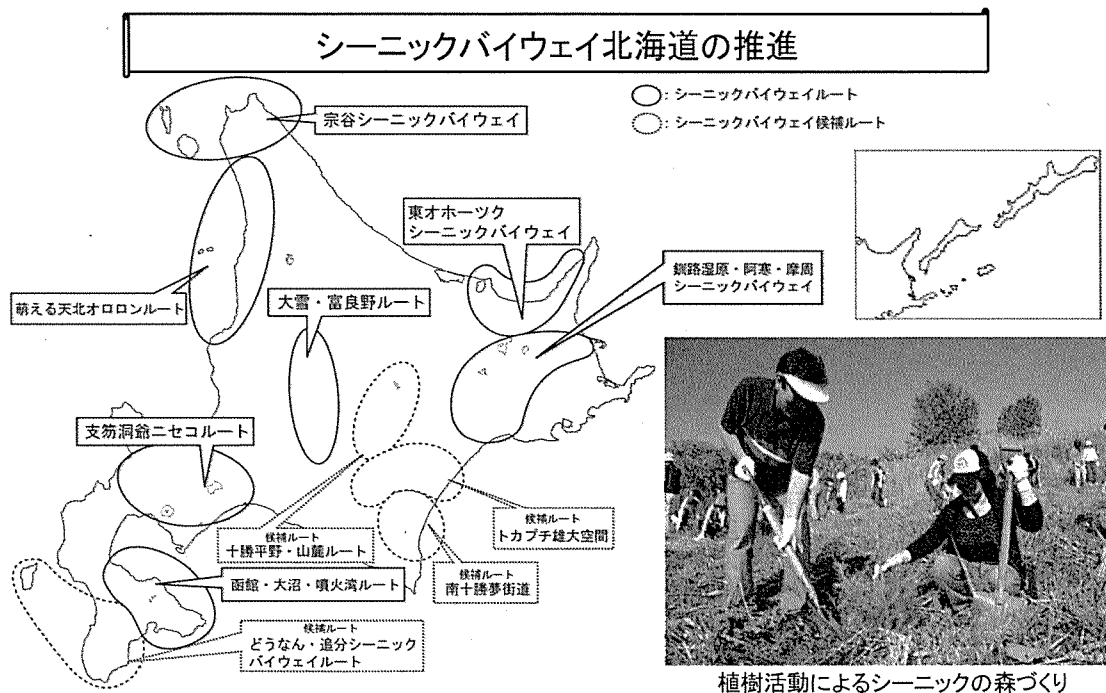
シーニックバイウェイ北海道の推進

◯: シーニックバイウェイルート
◯: シーニックバイウェイ候補ルート

宗谷シーニックバイウェイ

東オホーツク
シーニックバイウェイ

釧路湿原・阿寒・摩周
シーニックバイウェイ

萌える天北オロロンルート

大雪・富良野ルート

支笏洞爺ニセコルート

候補ルート
十勝平野・山麓ルート

候補ルート
トカプチ雄大空間

函館・大沼・噴火湾ルート

候補ルート
南十勝夢街道

候補ルート
どうなん・追分シーニック
バイウェイルート

植樹活動によるシーニックの森づくり